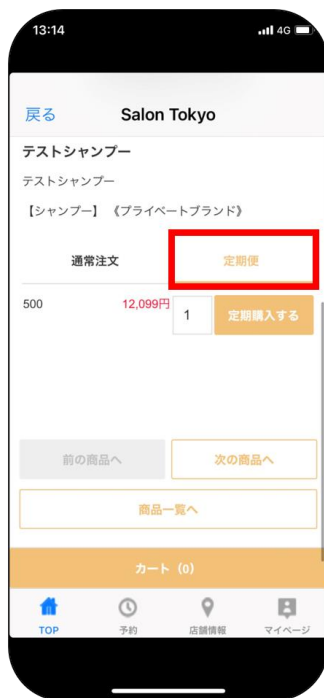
13:14
4G

戻る
Salon Tokyo

テストシャンプー

テストシャンプー

【シャンプー】《プライベートブランド》

通常注文
定期便

500
12,099円
1
定期購入する

前の商品へ
次の商品へ

商品一覧へ

カート（0）

TOP
予約
店舗情報
マイページ